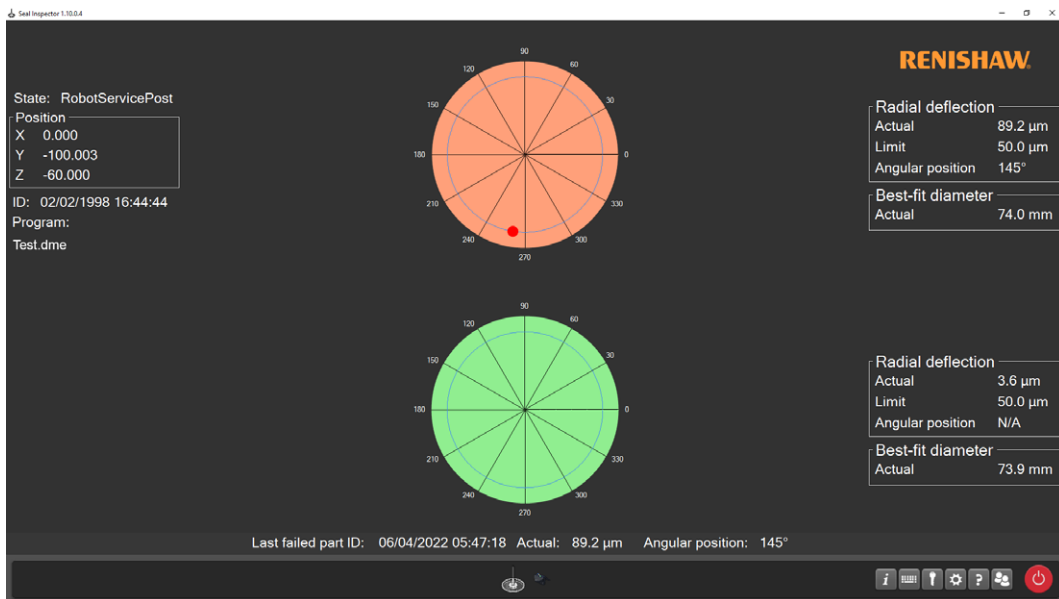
Seal Inspector 1.10.0.4

RENISHAW

State: RobotServicePost

Position
X 0.000
Y -100.003
Z -60.000

ID: 02/02/1998 16:44:44
Program:
Test.dme

90
60
30
0
330
300
270
240
210
180
150
120

Radial deflection
| Actual | 89.2 µm |
|---|---|
| Limit | 50.0 µm |
| Angular position | 145° |

Best-fit diameter
| Actual | 74.0 mm |
|---|---|

90
60
30
0
330
300
270
240
210
180
150
120

Radial deflection
| Actual | 3.6 µm |
|---|---|
| Limit | 50.0 µm |
| Angular position | N/A |

Best-fit diameter
| Actual | 73.9 mm |
|---|---|

Last failed part ID: 06/04/2022 05:47:18 Actual: 89.2 µm Angular position: 145°

i ?